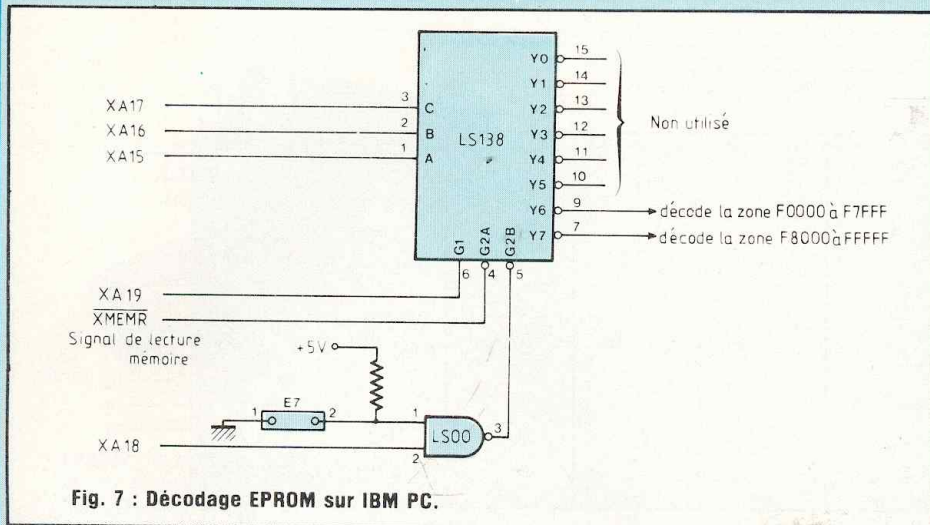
XA17
XA16
XA15

3 C
2 B
1 A

LS138

Y0 15
Y1 14
Y2 13
Y3 12
Y4 11
Y5 10
Y6 9
Y7 7

Non utilisé

décode la zone F0000 à F7FFF
décode la zone F8000 à FFFFF

G1 G2A G2B
6 4 5

XA 19
$\overline{XMEMR}$
Signal de lecture mémoire

+5V

1 E7 2

1
2
LS00 3

XA 18

Fig. 7 : Décodage EPROM sur IBM PC.